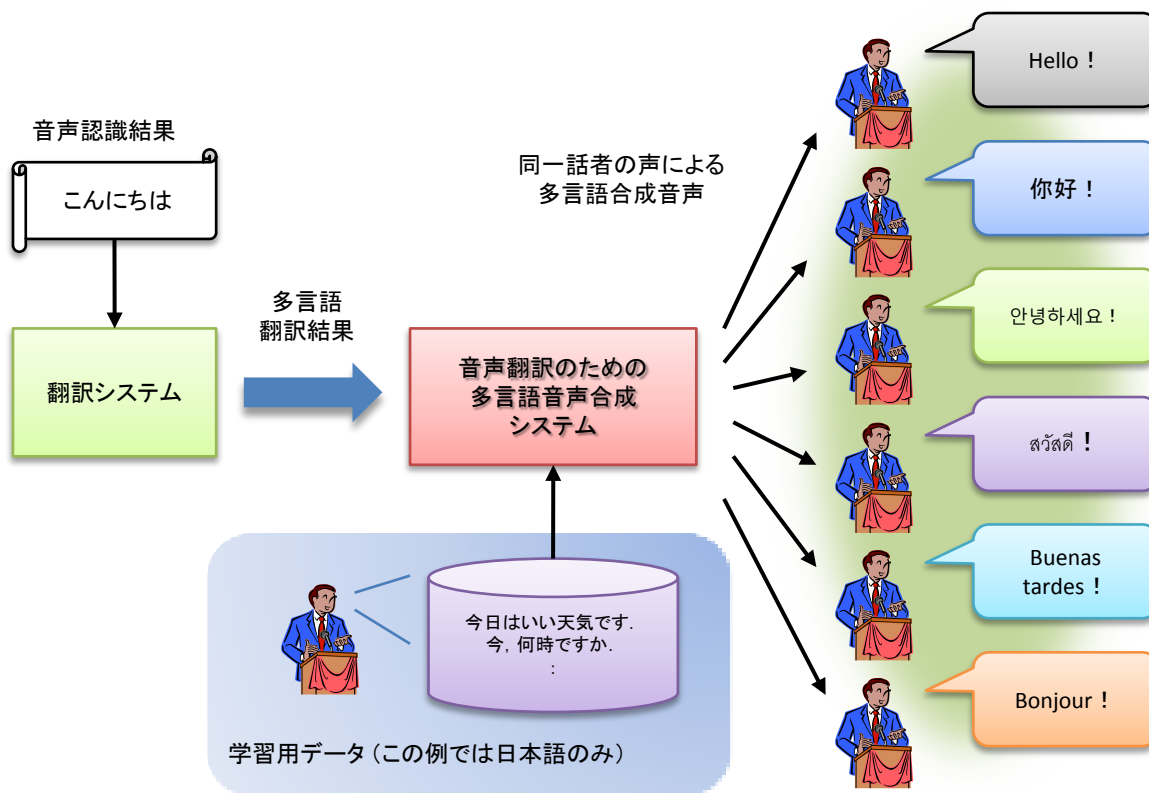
音声認識結果

こんにちは

翻訳システム

多言語
翻訳結果

同一話者の声による
多言語合成音声

音声翻訳のための
多言語音声合成
システム

今日はいい天気です.
今，何時ですか.
:

学習用データ（この例では日本語のみ）

Hello！

你好！

안녕하세요！

สวัสดี！

Buenas tardes！

Bonjour！